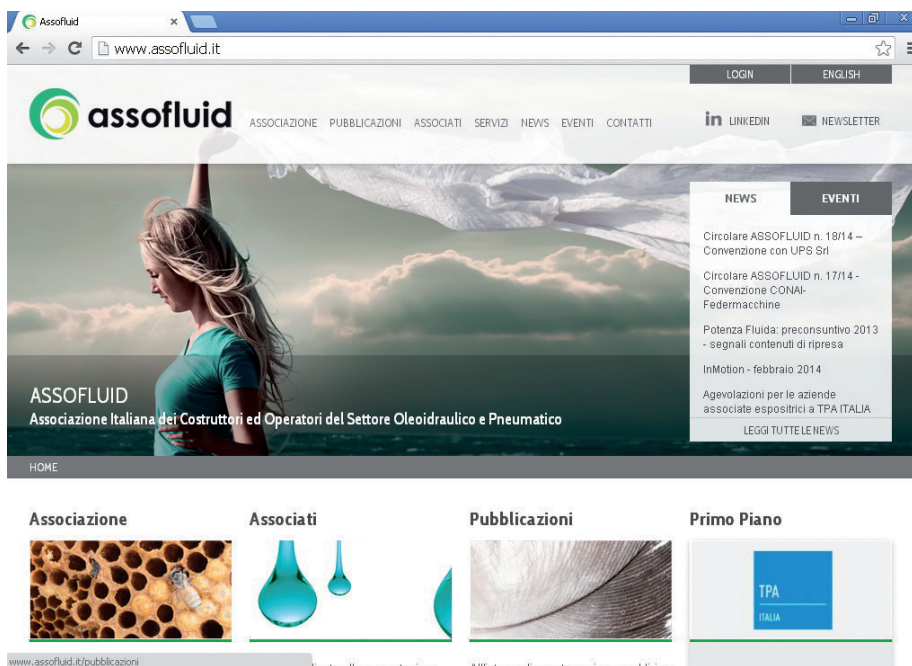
Assofluid ×

www.assofluid.it

LOGIN ENGLISH

assofluid

ASSOCIAZIONE PUBBLICAZIONI ASSOCIATI SERVIZI NEWS EVENTI CONTATTI

LINKEDIN NEWSLETTER

NEWS EVENTI

Circolare ASSOFLUID n. 18/14 – Convenzione con UPS Srl

Circolare ASSOFLUID n. 17/14 - Convenzione CONAI-Federmacchine

Potenza Fluida: preconsuntivo 2013 - segnali contenuti di ripresa

InMotion - febbraio 2014

Agevolazioni per le aziende associate espositrici a TPA ITALIA

LEGGI TUTTE LE NEWS

ASSOFLUID

Associazione Italiana dei Costruttori ed Operatori del Settore Oleoidraulico e Pneumatico

HOME

Associazione

Associati

Pubblicazioni

Primo Piano

TPA ITALIA

www.assofluid.it/pubblicazioni

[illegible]

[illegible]